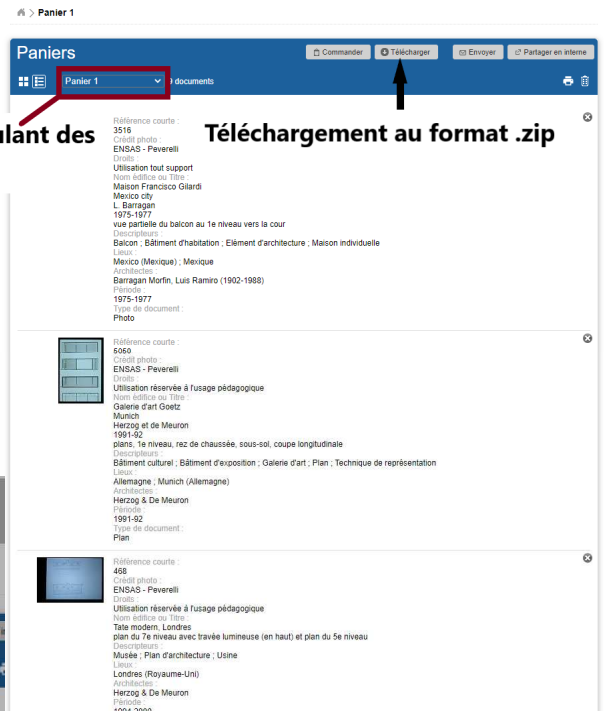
> Panier 1

Paniers

Commander Télécharger Envoyer Partager en interne

Panier 1 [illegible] documents

ulant des

Téléchargement au format .zip

Référence courte :
3516
Crédit photo :
ENSAS - Peverelli
Droits :
Utilisation tout support
Nom édifice ou Titre :
Maison Francisco Gilardi
Mexico city
L. Barragan
1975-1977
vue partielle du balcon au 1e niveau vers la cour
Descripteurs :
Balcon ; Bâtiment d'habitation ; Elément d'architecture ; Maison individuelle
Lieux :
Mexico (Mexique) ; Mexique
Architectes :
Barragan Morfin, Luis Ramiro (1902-1988)
Période :
1975-1977
Type de document :
Photo

Référence courte :
5060
Crédit photo :
ENSAS - Peverelli
Droits :
Utilisation réservée à l'usage pédagogique
Nom édifice ou Titre :
Galerie d'art Goetz
Munich
Herzog et de Meuron
1991-92
plans, 1e niveau, rez de chaussée, sous-sol, coupe longitudinale
Descripteurs :
Bâtiment culturel ; Bâtiment d'exposition ; Galerie d'art ; Plan ; Technique de représentation
Lieux :
Allemagne ; Munich (Allemagne)
Architectes :
Herzog & De Meuron
Période :
1991-92
Type de document :
Plan

Référence courte :
468
Crédit photo :
ENSAS - Peverelli
Droits :
Utilisation réservée à l'usage pédagogique
Nom édifice ou Titre :
Tate modern, Londres
plan du 7e niveau avec travée lumineuse (en haut) et plan du 5e niveau
Descripteurs :
Musée ; Plan d'architecture ; Usine
Lieux :
Londres (Royaume-Uni)
Architectes :
Herzog & De Meuron
Période :
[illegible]